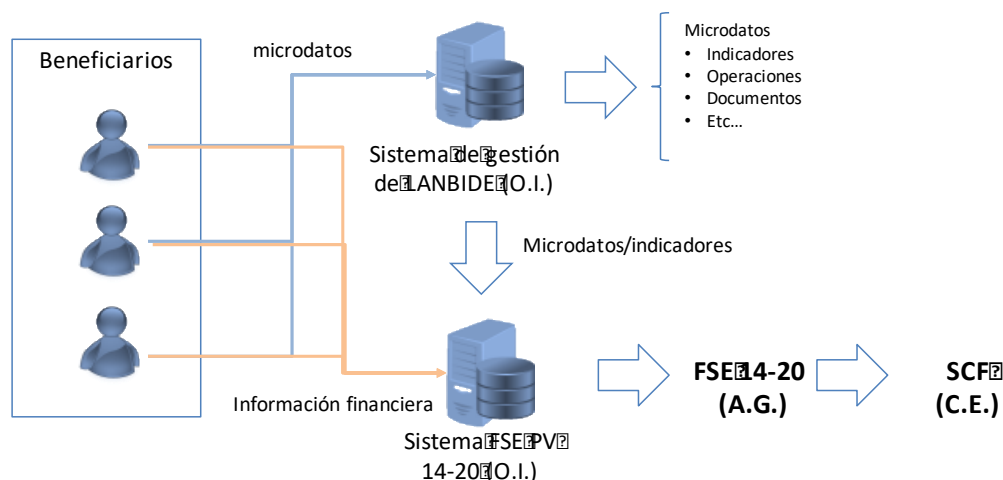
Beneficiarios

microdatos

Sistema de gestión de LANBIDE (O.I.)

Microdatos
• Indicadores
• Operaciones
• Documentos
• Etc…

Microdatos/indicadores

Información financiera

Sistema FSE PV 14-20 (O.I.)

FSE 14-20 (A.G.)

SCF (C.E.)